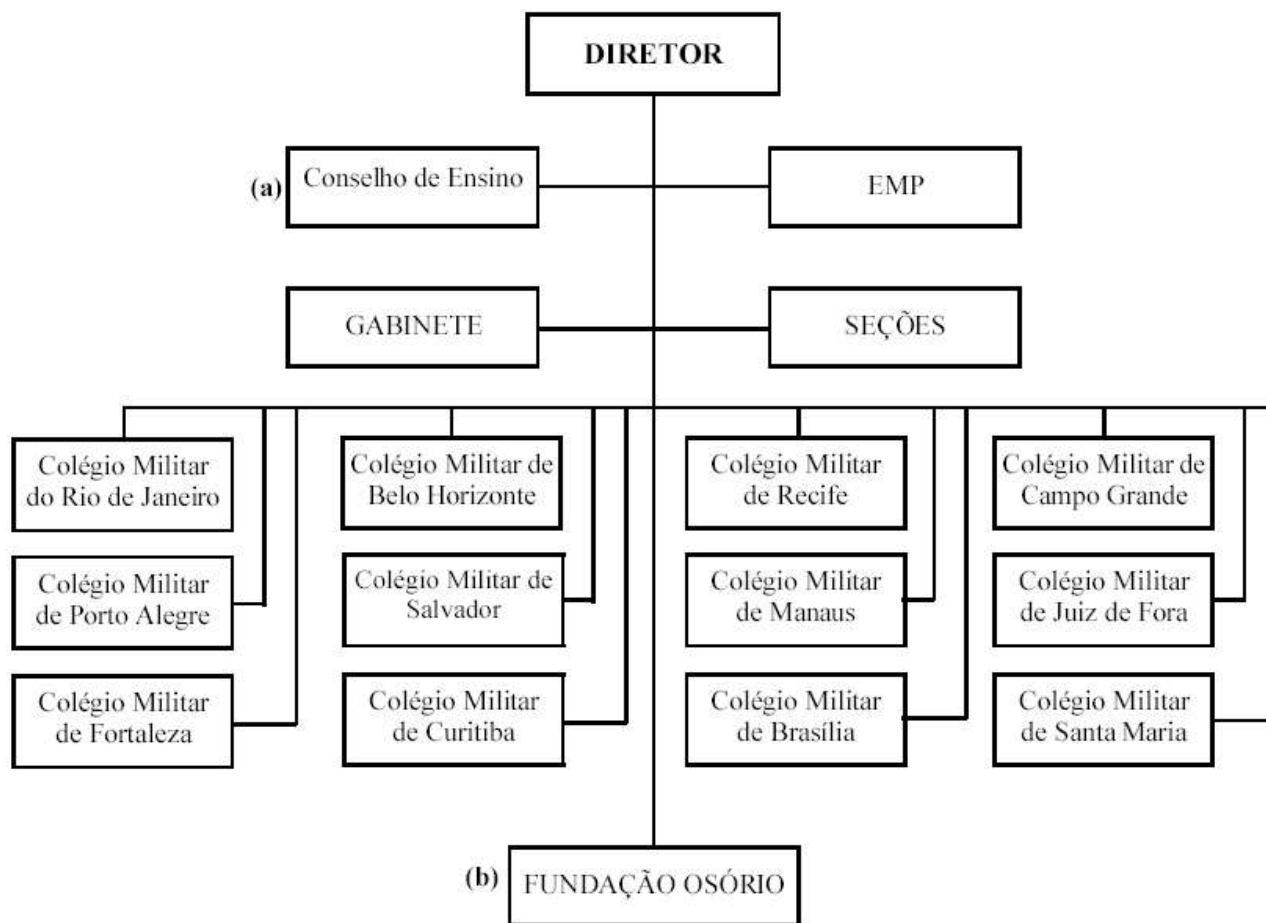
DIRETOR

(a) Conselho de Ensino

EMP

GABINETE

SEÇÕES

Colégio Militar do Rio de Janeiro

Colégio Militar de Porto Alegre

Colégio Militar de Fortaleza

Colégio Militar de Belo Horizonte

Colégio Militar de Salvador

Colégio Militar de Curitiba

Colégio Militar de Recife

Colégio Militar de Manaus

Colégio Militar de Brasília

Colégio Militar de Campo Grande

Colégio Militar de Juiz de Fora

Colégio Militar de Santa Maria

(b) FUNDAÇÃO OSÓRIO